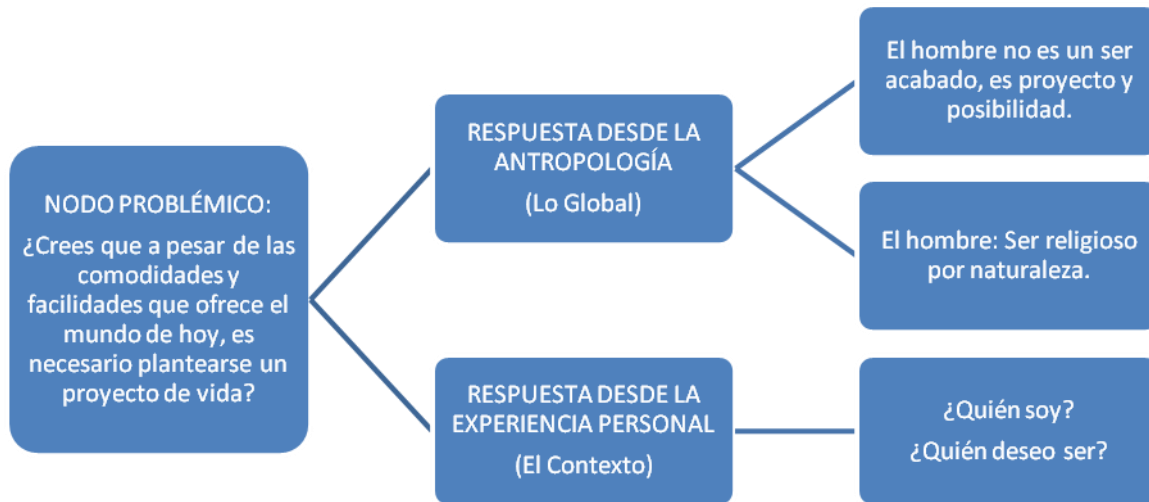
NODO PROBLÉMICO:

¿Crees que a pesar de las comodidades y facilidades que ofrece el mundo de hoy, es necesario plantearse un proyecto de vida?

RESPUESTA DESDE LA ANTROPOLOGÍA

(Lo Global)

El hombre no es un ser acabado, es proyecto y posibilidad.

El hombre: Ser religioso por naturaleza.

RESPUESTA DESDE LA EXPERIENCIA PERSONAL

(El Contexto)

¿Quién soy?

¿Quién deseo ser?